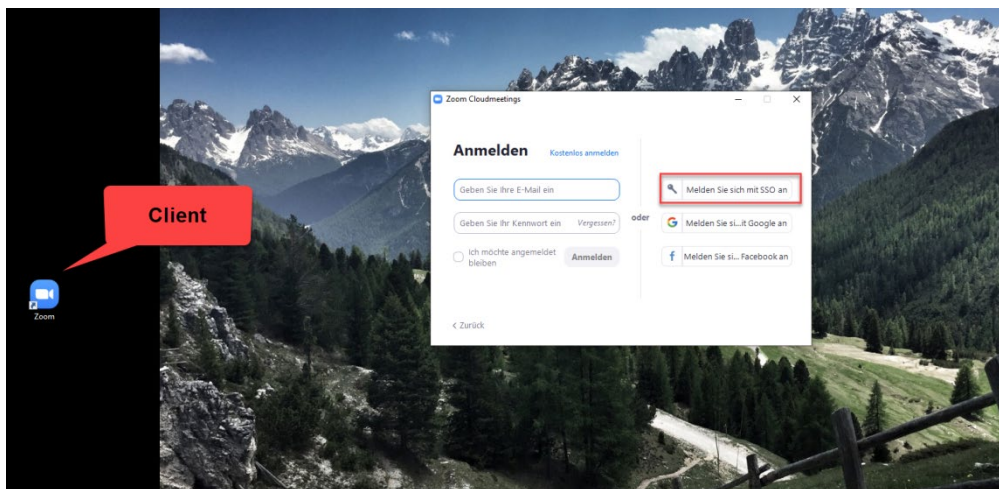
Client

Zoom

Zoom Cloudmeetings

Anmelden

Kostenlos anmelden

Geben Sie Ihre E-Mail ein

Geben Sie Ihr Kennwort ein

Vergessen?

Ich möchte angemeldet bleiben

Anmelden

oder

Melden Sie sich mit SSO an

Melden Sie si...it Google an

Melden Sie si... Facebook an

< Zurück